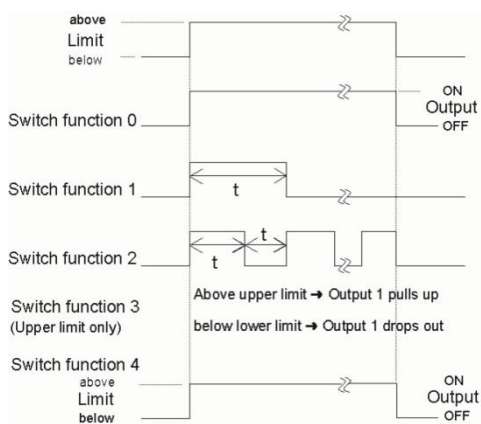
above
Limit
below

ON
Output
OFF
Switch function 0

Switch function 1
t

Switch function 2
t
t

Switch function 3
(Upper limit only)
Above upper limit ➜ Output 1 pulls up
below lower limit ➜ Output 1 drops out

Switch function 4
above
Limit
below
ON
Output
OFF